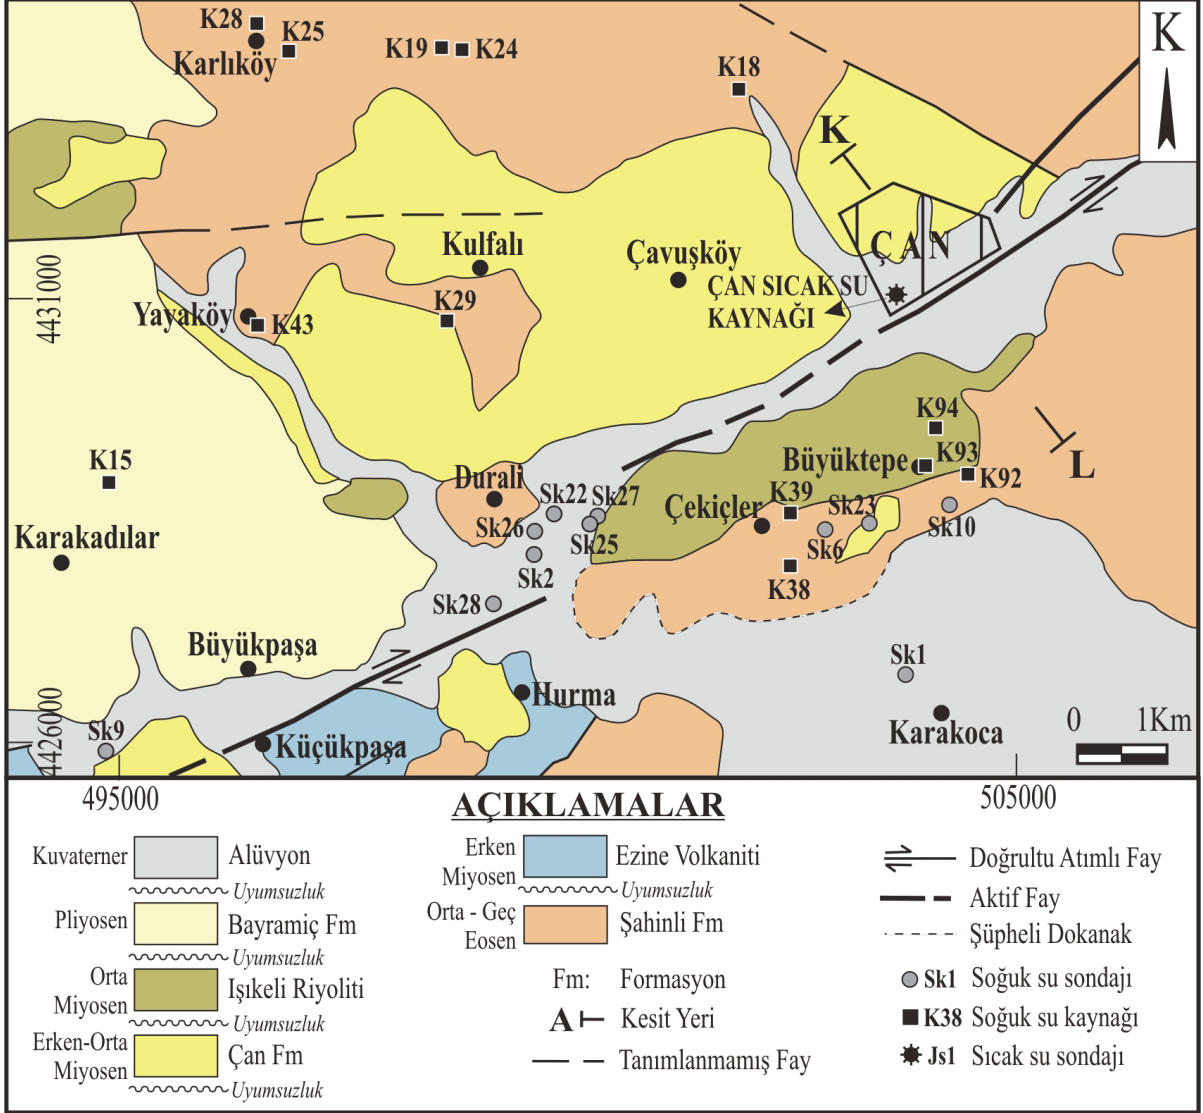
K

K28
K25
Karlıköy
K19
K24
K18
K
Kulfalı
Çavuşköy
ÇAN
ÇAN SICAK SU KAYNAĞI
4431000
Yayaköy
K43
K29
K94
K93
Büyüktepe
K92
L
K15
Durali
Sk22
Sk27
Çekiçler
K39
Sk23
Sk10
Sk26
Sk25
Sk6
Karakadılar
Sk2
K38
Sk28
Büyükpaşa
Sk1
Hurma
0
1Km
4426000
Sk9
Küçükpaşa
Karakoca
495000
505000

AÇIKLAMALAR

Kuvaterner | Alüvyon
Uyumsuzluk
Pliyosen | Bayramiç Fm
Uyumsuzluk
Orta Miyosen | Işıkeli Riyoliti
Uyumsuzluk
Erken-Orta Miyosen | Çan Fm
Uyumsuzluk

Erken Miyosen | Ezine Volkaniti
Uyumsuzluk
Orta - Geç Eosen | Şahinli Fm
Fm: Formasyon
A Kesit Yeri
Tanımlanmamış Fay

Doğrultu Atımlı Fay
Aktif Fay
Şüpheli Dokanak
Sk1 Soğuk su sondajı
K38 Soğuk su kaynağı
Js1 Sıcak su sondajı